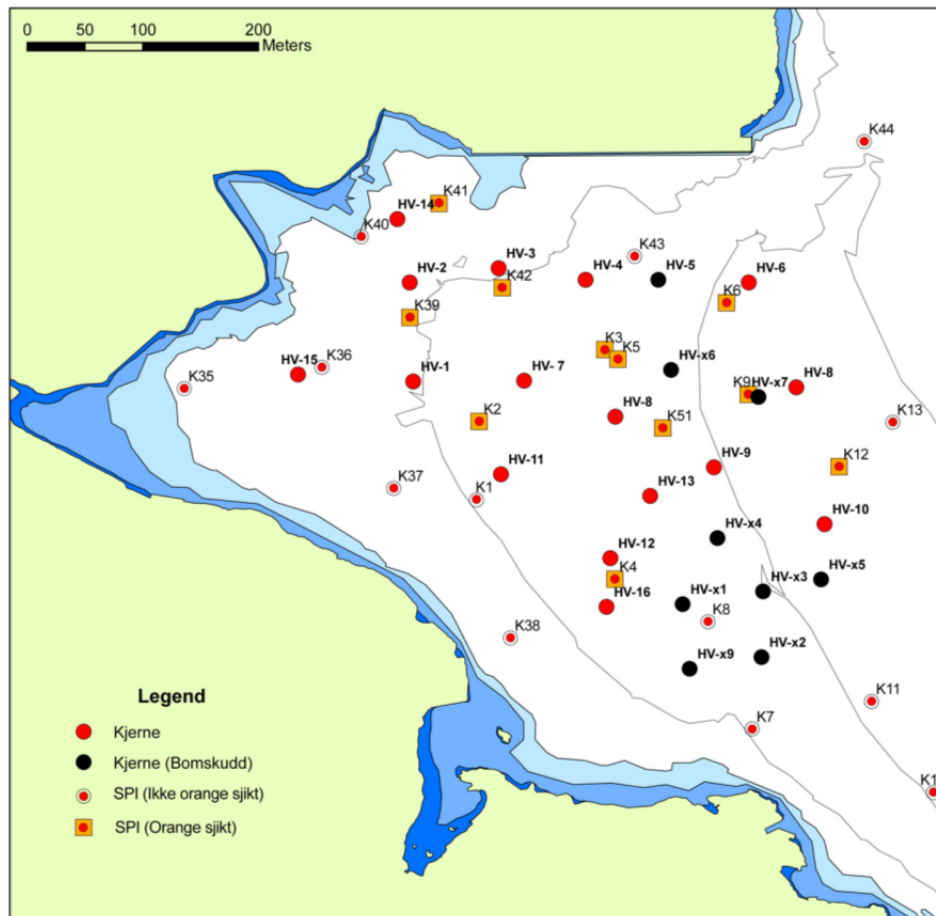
0 50 100 200 Meters

K44

K41
HV-14
K40
K43
HV-3
HV-2
HV-4
HV-5
HV-6
K42
K6
K39
K3
K5
HV-15
K36
HV-x6
K35
HV-1
HV- 7
K9
HV-x7
HV-8
HV-8
K2
K51
K13
HV-11
HV-9
K12
K37
K1
HV-13
HV-10
HV-x4
HV-12
K4
HV-x3
HV-x5
HV-16
HV-x1
K8
K38
HV-x9
HV-x2
K11
K7
K1

Legend
Kjerne
Kjerne (Bomskudd)
SPI (Ikke orange sjikt)
SPI (Orange sjikt)